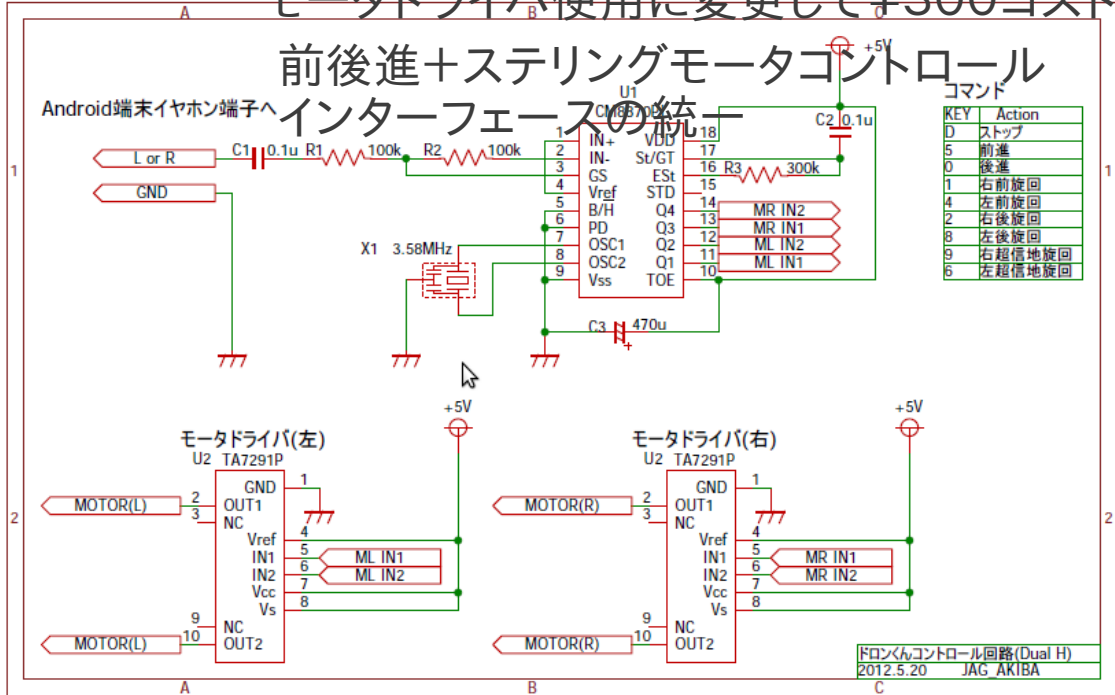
A B C
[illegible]
前後進+ステリングモータコントロール
インターフェースの統一

Android端末イヤホン端子へ
+5V
U1
CM8870
C2 0.1u
コマンド

| KEY | Action |
|---|---|
| D | ストップ |
| 5 | 前進 |
| 0 | 後進 |
| 1 | 右前旋回 |
| 4 | 左前旋回 |
| 2 | 右後旋回 |
| 8 | 左後旋回 |
| 9 | 右超信地旋回 |
| 6 | 左超信地旋回 |

L or R
C1 0.1u R1 100k R2 100k
GND
1 IN+
2 IN-
3 GS
4 Vref
5 B/H
6 PD
7 OSC1
8 OSC2
9 Vss
18 VDD
17 St/GT
16 ESt
15 STD
14 Q4
13 Q3
12 Q2
11 Q1
10 TOE
R3 300k
MR IN2
MR IN1
ML IN2
ML IN1
X1 3.58MHz
C3 470u
1 1
2 2
+5V
+5V
モータドライバ(左)
U2 TA7291P
モータドライバ(右)
U2 TA7291P
MOTOR(L)
1 GND
2 OUT1
3 NC
4 Vref
5 IN1
6 IN2
7 Vcc
8 Vs
9 NC
10 OUT2
ML IN1
ML IN2
MOTOR(L)
MOTOR(R)
1 GND
2 OUT1
3 NC
4 Vref
5 IN1
6 IN2
7 Vcc
8 Vs
9 NC
10 OUT2
MR IN1
MR IN2
MOTOR(R)
ドロンくんコントロール回路(Dual H)
2012.5.20 JAG_AKIBA
A B C